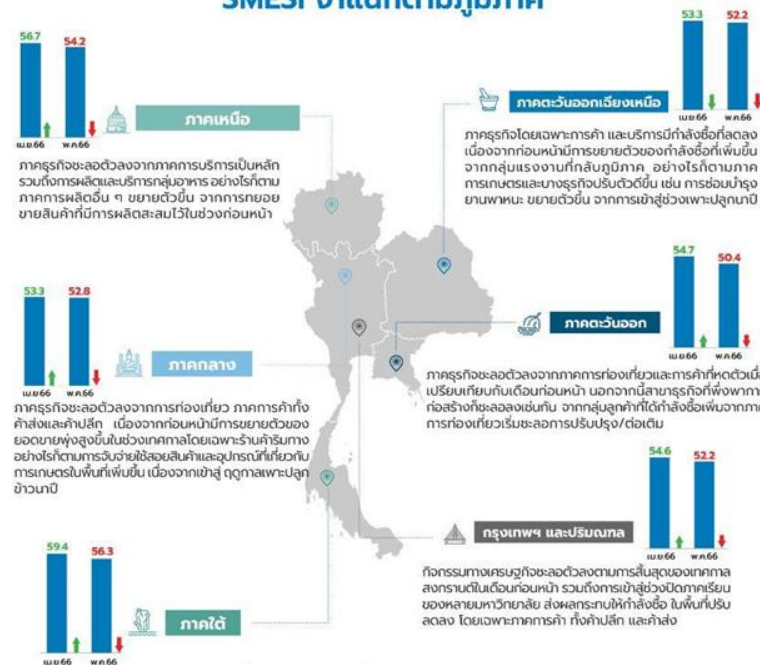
SMESI จำแนกตามภูมิภาค

56.7 54.2
เม.ย.66 พ.ค.66
ภาคเหนือ
ภาคธุรกิจชะลอตัวลงจากภาคการบริการเป็นหลัก รวมถึงการผลิตและบริการกลุ่มอาหาร อย่างไรก็ตาม ภาคการผลิตอื่น ๆ ขยายตัวขึ้น จากการทยอยขายสินค้าที่มีการผลิตสะสมไว้ในช่วงก่อนหน้า

53.3 52.2
เม.ย.66 พ.ค.66
ภาคตะวันออกเฉียงเหนือ
ภาคธุรกิจโดยเฉพาะการค้า และบริการมีกำลังซื้อที่ลดลง เนื่องจากก่อนหน้ามีการขยายตัวของกำลังซื้อที่เพิ่มขึ้น จากกลุ่มแรงงานที่กลับภูมิภาค อย่างไรก็ตามภาคการเกษตรและบางธุรกิจปรับตัวดีขึ้น เช่น การซ่อมบำรุงยานพาหนะ ขยายตัวขึ้น จากการเข้าสู่ช่วงเพาะปลูกนาปี

53.3 52.8
เม.ย.66 พ.ค.66
ภาคกลาง
ภาคธุรกิจชะลอตัวลงจากการท่องเที่ยว ภาคการค้าทั้งค้าส่งและค้าปลีก เนื่องจากก่อนหน้ามีการขยายตัวของยอดขายพุ่งสูงขึ้นในช่วงเทศกาลโดยเฉพาะร้านค้าริมทาง อย่างไรก็ตามการจับจ่ายใช้สอยสินค้าและอุปกรณ์ที่เกี่ยวกับการเกษตรในพื้นที่เพิ่มขึ้น เนื่องจากเข้าสู่ ฤดูกาลเพาะปลูกข้าวนาปี

54.7 50.4
เม.ย.66 พ.ค.66
ภาคตะวันออก
ภาคธุรกิจชะลอตัวลงจากภาคการท่องเที่ยวและการค้าที่หดตัวเมื่อเปรียบเทียบกับเดือนก่อนหน้า นอกจากนี้สาขาธุรกิจที่พึ่งพาการก่อสร้างก็ชะลอลงเช่นกัน จากกลุ่มลูกค้าที่ได้กำลังซื้อเพิ่มจากภาคการท่องเที่ยวเริ่มชะลอการปรับปรุง/ต่อเติม

54.6 52.2
เม.ย.66 พ.ค.66
กรุงเทพฯ และปริมณฑล
กิจกรรมทางเศรษฐกิจชะลอตัวลงตามการสิ้นสุดของเทศกาลสงกรานต์ในเดือนก่อนหน้า รวมถึงการเข้าสู่ช่วงปิดภาคเรียนของหลายมหาวิทยาลัย ส่งผลกระทบให้กำลังซื้อ ในพื้นที่ปรับลดลง โดยเฉพาะภาคการค้า ทั้งค้าปลีก และค้าส่ง

59.4 56.3
เม.ย.66 พ.ค.66
ภาคใต้